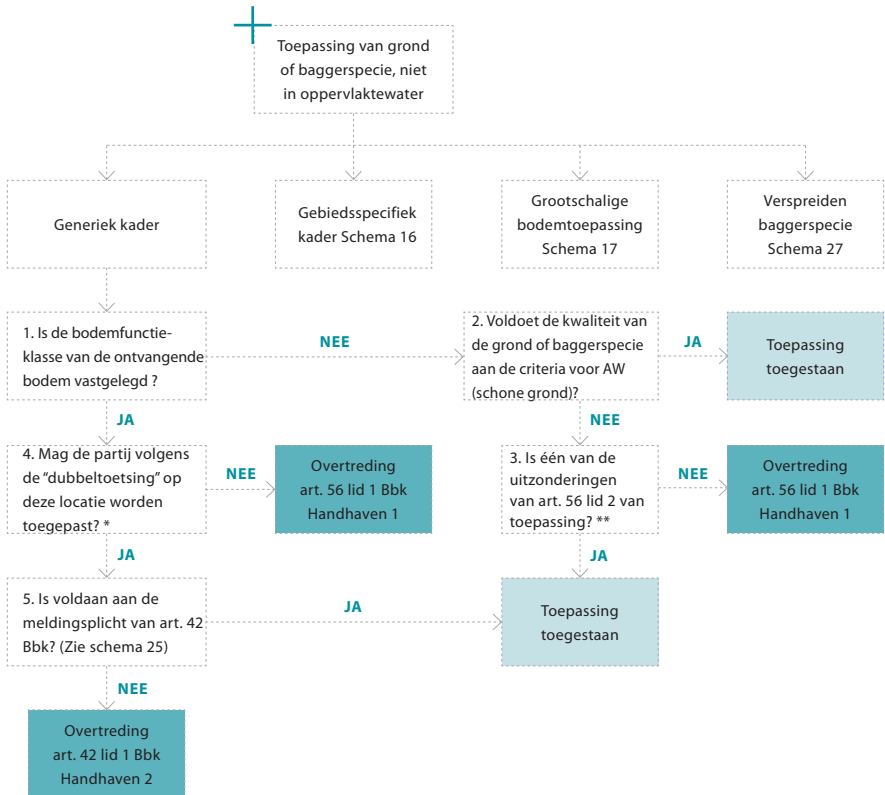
Toepassing van grond of baggerspecie, niet in oppervlaktewater

Generiek kader

Gebiedsspecifiek kader Schema 16

Grootschalige bodemtoepassing Schema 17

Verspreiden baggerspecie Schema 27

1. Is de bodemfunctieklasse van de ontvangende bodem vastgelegd ?

NEE

2. Voldoet de kwaliteit van de grond of baggerspecie aan de criteria voor AW (schone grond)?

JA

Toepassing toegestaan

JA

NEE

4. Mag de partij volgens de "dubbeltoetsing" op deze locatie worden toegepast? *

NEE

Overtreding art. 56 lid 1 Bbk Handhaven 1

3. Is één van de uitzonderingen van art. 56 lid 2 van toepassing? **

NEE

Overtreding art. 56 lid 1 Bbk Handhaven 1

JA

JA

5. Is voldaan aan de meldingsplicht van art. 42 Bbk? (Zie schema 25)

JA

Toepassing toegestaan

NEE

Overtreding art. 42 lid 1 Bbk Handhaven 2